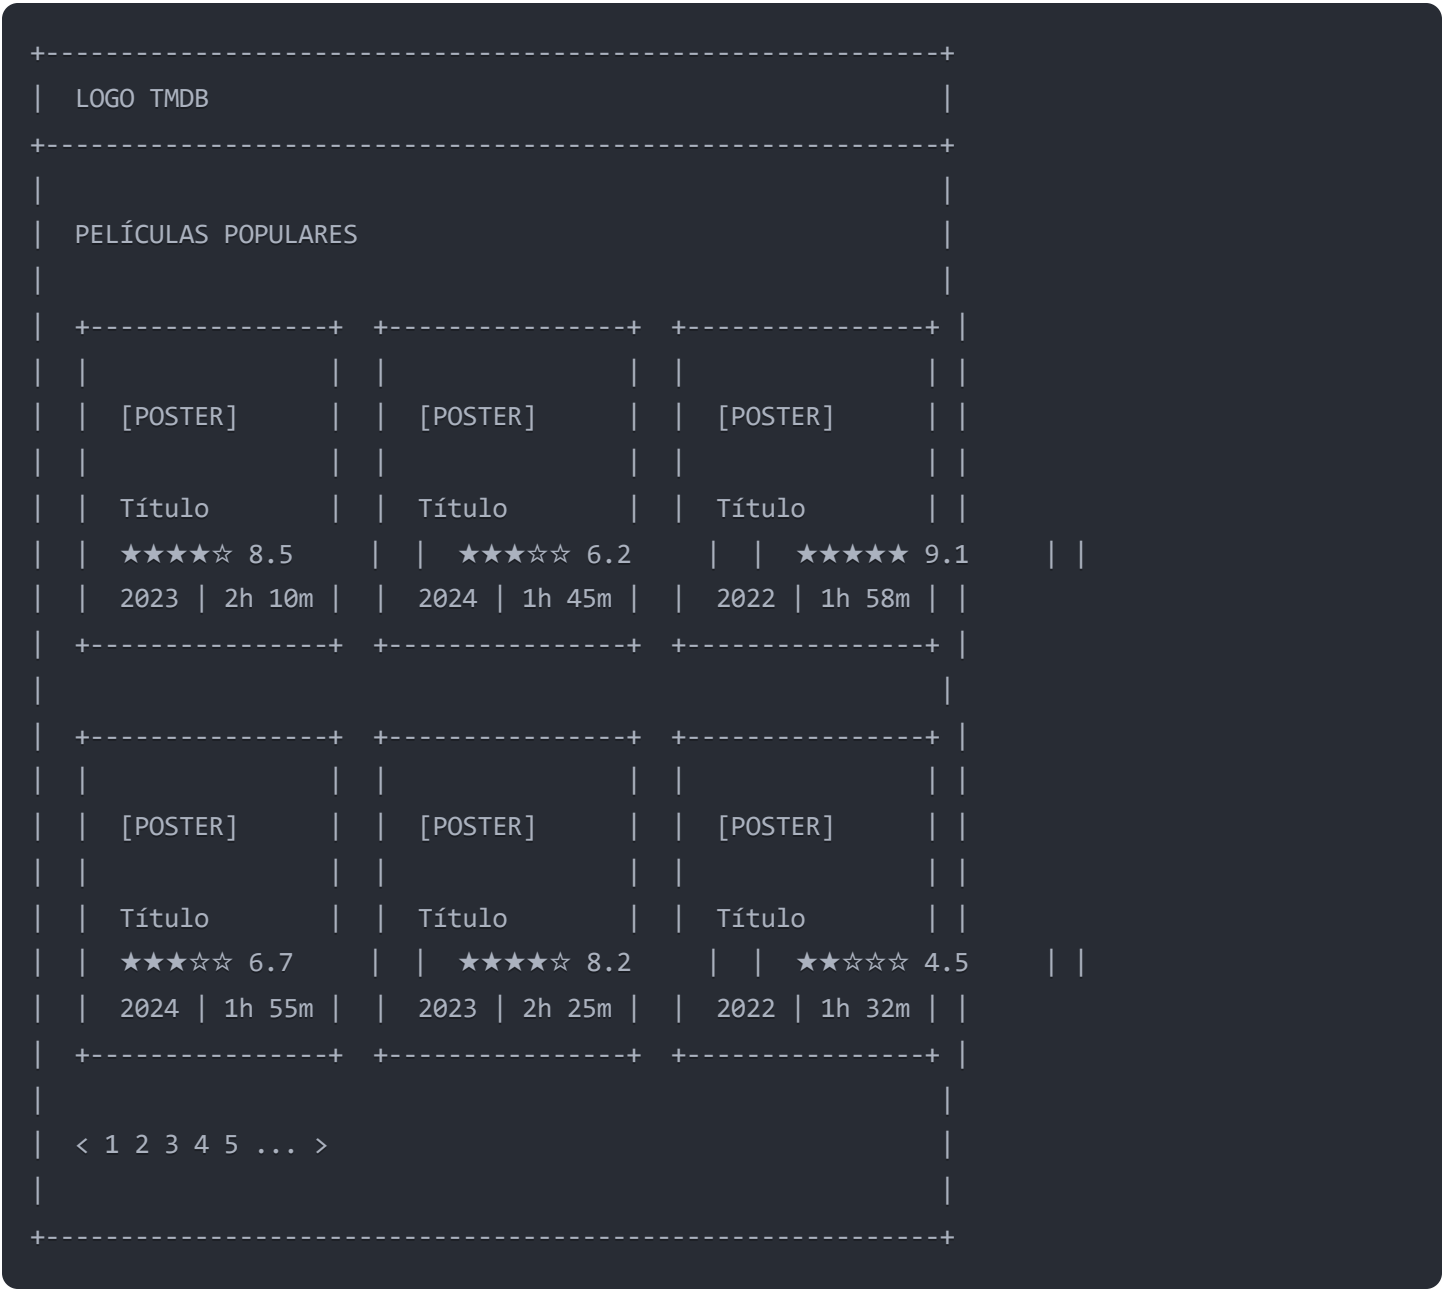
+--------------------------------------------------------------+
| LOGO TMDB |
+--------------------------------------------------------------+
| |
| PELÍCULAS POPULARES |
| |
| +---------------+ +---------------+ +---------------+ |
| | | | | | | |
| | [POSTER] | | [POSTER] | | [POSTER] | |
| | | | | | | |
| | Título | | Título | | Título | |
| | ★★★★☆ 8.5 | | ★★★☆☆ 6.2 | | ★★★★★ 9.1 | |
| | 2023 | 2h 10m | | 2024 | 1h 45m | | 2022 | 1h 58m | |
| +---------------+ +---------------+ +---------------+ |
| |
| +---------------+ +---------------+ +---------------+ |
| | | | | | | |
| | [POSTER] | | [POSTER] | | [POSTER] | |
| | | | | | | |
| | Título | | Título | | Título | |
| | ★★★☆☆ 6.7 | | ★★★★☆ 8.2 | | ★★☆☆☆ 4.5 | |
| | 2024 | 1h 55m | | 2023 | 2h 25m | | 2022 | 1h 32m | |
| +---------------+ +---------------+ +---------------+ |
| |
| < 1 2 3 4 5 ... > |
| |
+--------------------------------------------------------------+